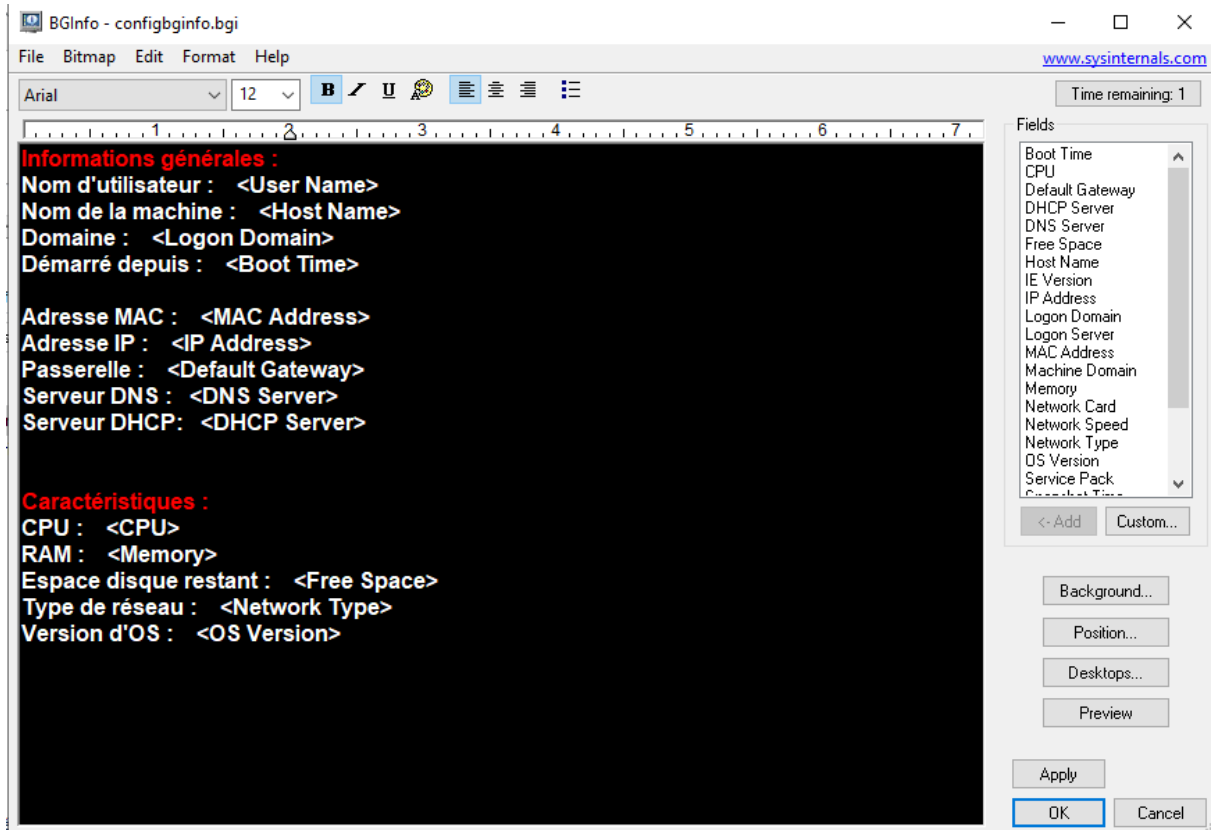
BGInfo - configbginfo.bgi

File Bitmap Edit Format Help

www.sysinternals.com

Arial 12

Time remaining: 1

1 2 3 4 5 6 7

Informations générales :
Nom d'utilisateur : <User Name>
Nom de la machine : <Host Name>
Domaine : <Logon Domain>
Démarré depuis : <Boot Time>

Adresse MAC : <MAC Address>
Adresse IP : <IP Address>
Passerelle : <Default Gateway>
Serveur DNS : <DNS Server>
Serveur DHCP: <DHCP Server>

Caractéristiques :
CPU : <CPU>
RAM : <Memory>
Espace disque restant : <Free Space>
Type de réseau : <Network Type>
Version d'OS : <OS Version>

Fields
Boot Time
CPU
Default Gateway
DHCP Server
DNS Server
Free Space
Host Name
IE Version
IP Address
Logon Domain
Logon Server
MAC Address
Machine Domain
Memory
Network Card
Network Speed
Network Type
OS Version
Service Pack
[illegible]

<- Add
Custom...

Background...
Position...
Desktops...
Preview

Apply
OK
Cancel